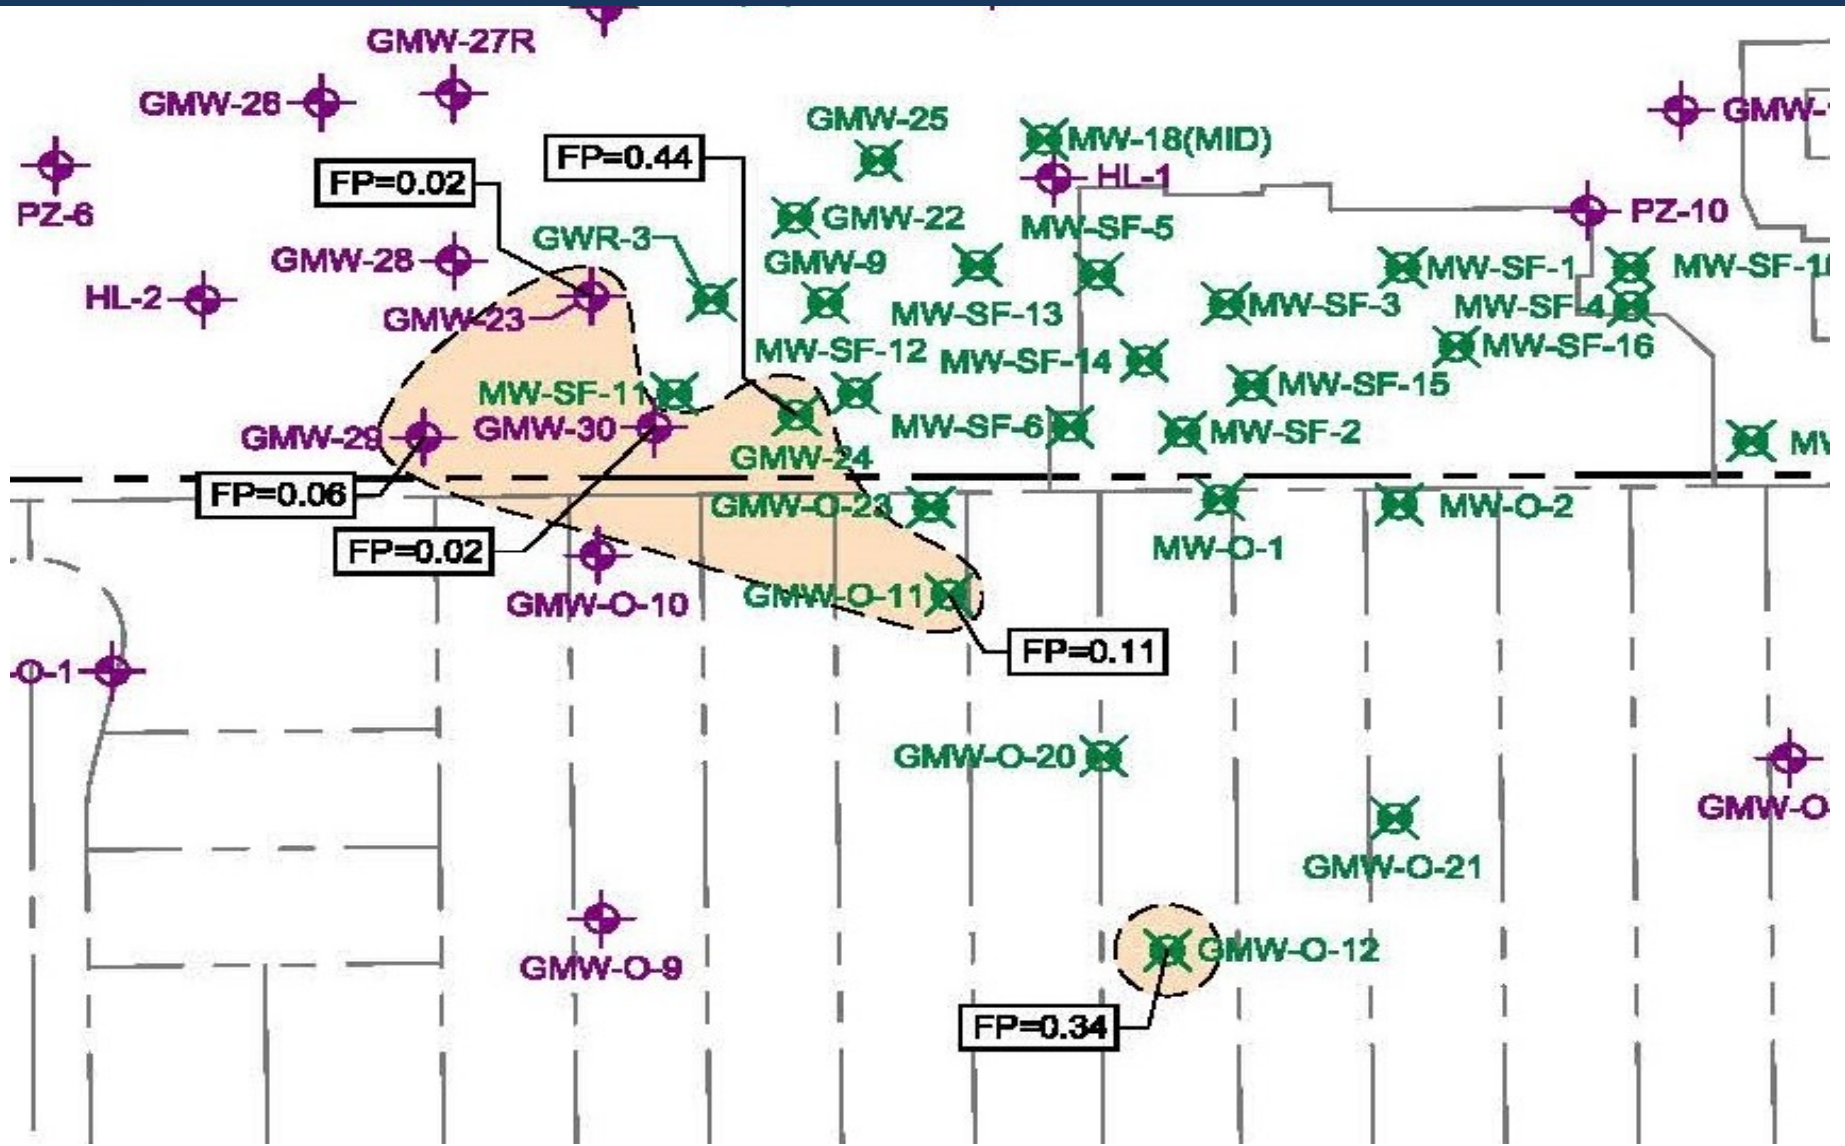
GMW-27R
GMW-26
PZ-6
FP=0.02
FP=0.44
GMW-25
MW-18(MID)
HL-1
GMW-
PZ-10
GMW-22
MW-SF-5
GWR-3
GMW-28
GMW-9
HL-2
GMW-23
MW-SF-13
MW-SF-1
MW-SF-1
MW-SF-3
MW-SF-4
MW-SF-16
MW-SF-12
MW-SF-14
MW-SF-15
MW-SF-11
GMW-29
GMW-30
MW-SF-6
MW-SF-2
MV
GMW-24
FP=0.06
GMW-O-23
MW-O-1
MW-O-2
FP=0.02
GMW-O-10
GMW-O-11
FP=0.11
-O-1
GMW-O-20
GMW-O
GMW-O-21
GMW-O-9
GMW-O-12
FP=0.34